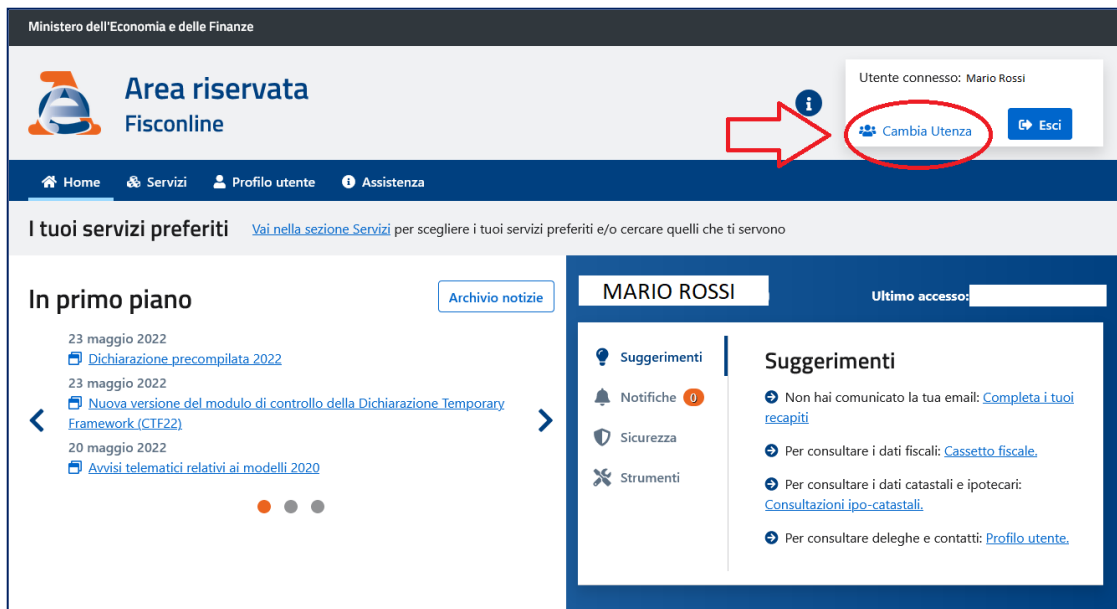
Ministero dell'Economia e delle Finanze

Area riservata
Fisconline

Utente connesso: Mario Rossi

Cambia Utenza

Esci

Home Servizi Profilo utente Assistenza

I tuoi servizi preferiti Vai nella sezione Servizi per scegliere i tuoi servizi preferiti e/o cercare quelli che ti servono

In primo piano

Archivio notizie

23 maggio 2022
Dichiarazione precompilata 2022
23 maggio 2022
Nuova versione del modulo di controllo della Dichiarazione Temporary Framework (CTF22)
20 maggio 2022
Avvisi telematici relativi ai modelli 2020

MARIO ROSSI

Ultimo accesso:

Suggerimenti
Notifiche 0
Sicurezza
Strumenti

Suggerimenti

Non hai comunicato la tua email: Completa i tuoi recapiti

Per consultare i dati fiscali: Cassetto fiscale.

Per consultare i dati catastali e ipotecari: Consultazioni ipo-catastali.

Per consultare deleghe e contatti: Profilo utente.